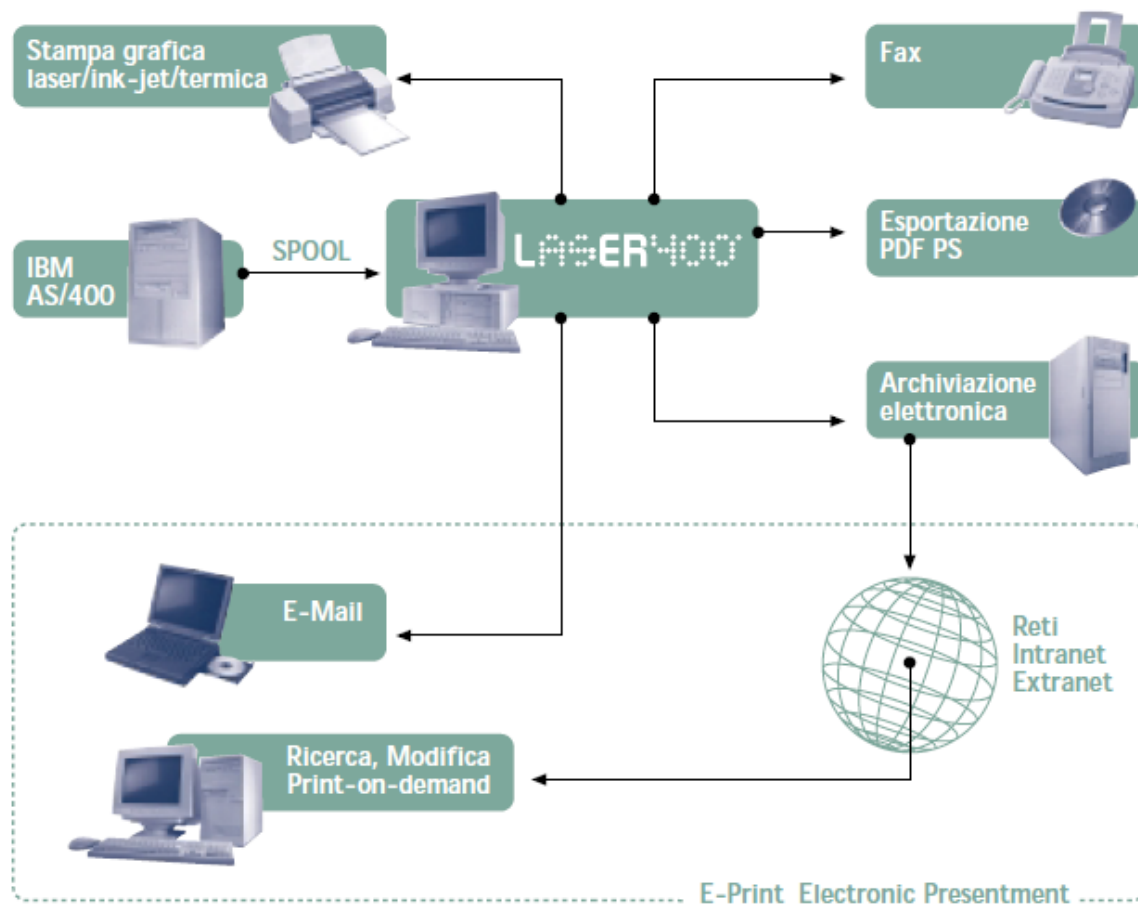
Stampa grafica laser/ink-jet/termica

Fax

IBM AS/400

SPOOL

LASER400

Esportazione PDF PS

Archiviazione elettronica

E-Mail

Reti Intranet Extranet

Ricerca, Modifica Print-on-demand

E-Print Electronic Presentment